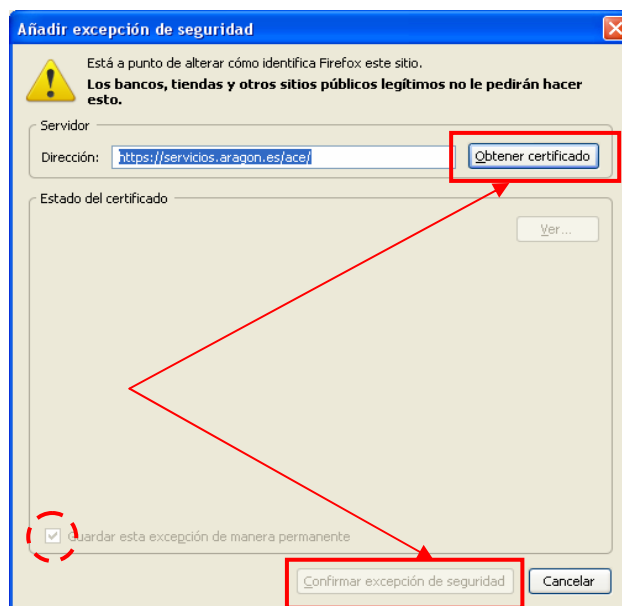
Añadir excepción de seguridad

Está a punto de alterar cómo identifica Firefox este sitio.

Los bancos, tiendas y otros sitios públicos legítimos no le pedirán hacer esto.

Servidor

Dirección: https://servicios.aragon.es/ace/

Obtener certificado

Estado del certificado

Ver...

Guardar esta excepción de manera permanente

Confirmar excepción de seguridad

Cancelar